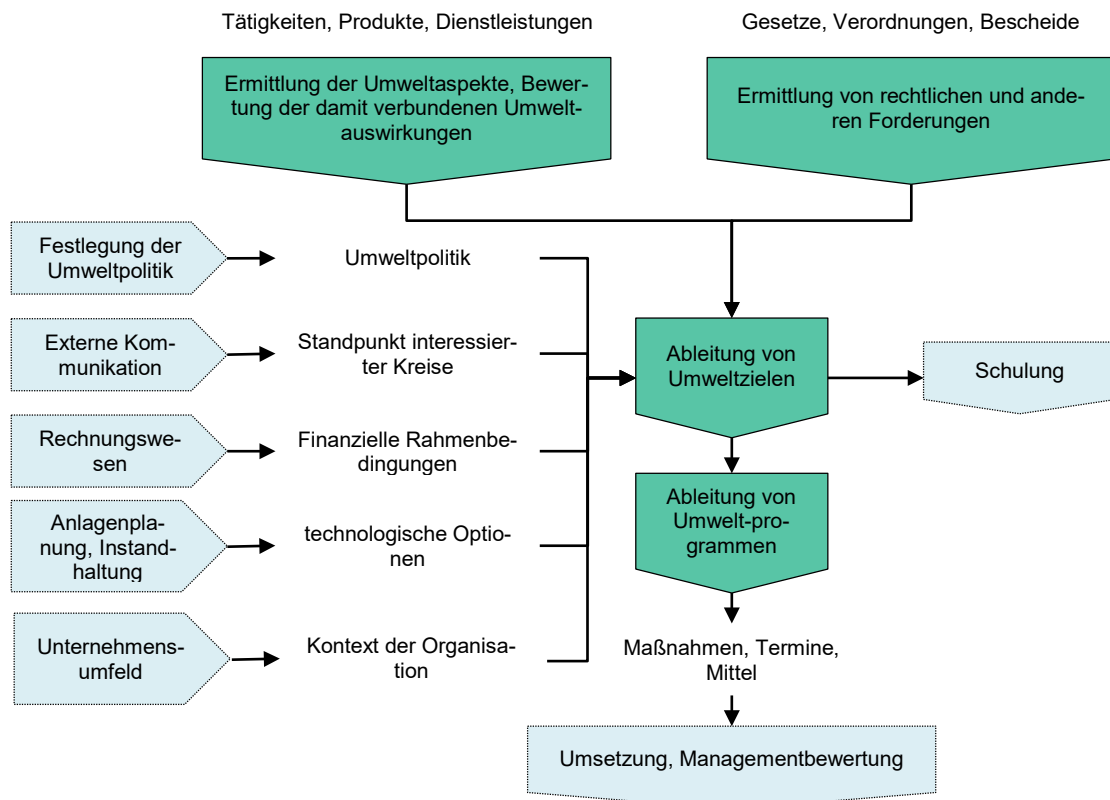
Tätigkeiten, Produkte, Dienstleistungen

Gesetze, Verordnungen, Bescheide

Ermittlung der Umweltaspekte, Bewertung der damit verbundenen Umweltauswirkungen

Ermittlung von rechtlichen und anderen Forderungen

Festlegung der Umweltpolitik

Umweltpolitik

Externe Kommunikation

Standpunkt interessierter Kreise

Ableitung von Umweltzielen

Schulung

Rechnungswesen

Finanzielle Rahmenbedingungen

Ableitung von Umwelt-programmen

Anlagenplanung, Instandhaltung

technologische Optionen

Unternehmensumfeld

Kontext der Organisation

Maßnahmen, Termine, Mittel

Umsetzung, Managementbewertung